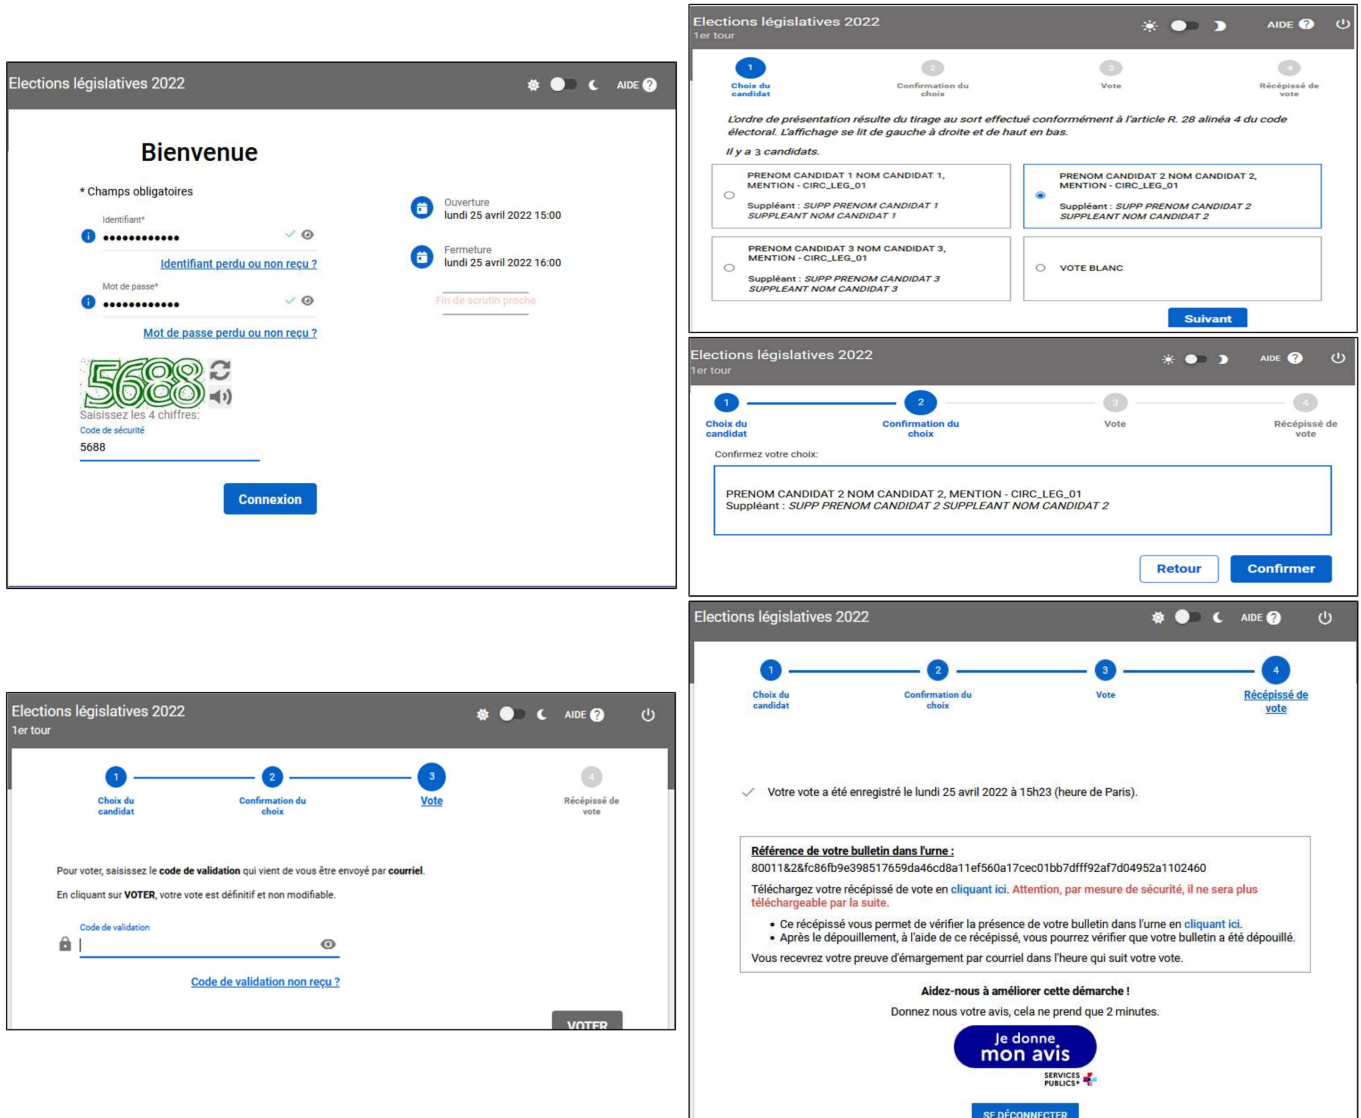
Elections législatives 2022

AIDE

Bienvenue

* Champs obligatoires

Identifiant*

••••••••••••

Identifiant perdu ou non reçu ?

Mot de passe*

••••••••••••

Mot de passe perdu ou non reçu ?

5688

Saisissez les 4 chiffres:

Code de sécurité

5688

Connexion

Ouverture
lundi 25 avril 2022 15:00

Fermeture
lundi 25 avril 2022 16:00

Fin de scrutin proche

Elections législatives 2022
1er tour

AIDE

1 Choix du candidat
2 Confirmation du choix
3 Vote
4 Récépissé de vote

L'ordre de présentation résulte du tirage au sort effectué conformément à l'article R. 28 alinéa 4 du code électoral. L'affichage se lit de gauche à droite et de haut en bas.

Il y a 3 candidats.

PRENOM CANDIDAT 1 NOM CANDIDAT 1, MENTION - CIRC_LEG_01
Suppléant : SUPP PRENOM CANDIDAT 1 SUPPLEANT NOM CANDIDAT 1

PRENOM CANDIDAT 2 NOM CANDIDAT 2, MENTION - CIRC_LEG_01
Suppléant : SUPP PRENOM CANDIDAT 2 SUPPLEANT NOM CANDIDAT 2

PRENOM CANDIDAT 3 NOM CANDIDAT 3, MENTION - CIRC_LEG_01
Suppléant : SUPP PRENOM CANDIDAT 3 SUPPLEANT NOM CANDIDAT 3

VOTE BLANC

Suivant

Elections législatives 2022
1er tour

AIDE

1 Choix du candidat
2 Confirmation du choix
3 Vote
4 Récépissé de vote

Confirmez votre choix:

PRENOM CANDIDAT 2 NOM CANDIDAT 2, MENTION - CIRC_LEG_01
Suppléant : SUPP PRENOM CANDIDAT 2 SUPPLEANT NOM CANDIDAT 2

Retour
Confirmer

Elections législatives 2022
1er tour

AIDE

1 Choix du candidat
2 Confirmation du choix
3 Vote
4 Récépissé de vote

Pour voter, saisissez le code de validation qui vient de vous être envoyé par courriel.

En cliquant sur VOTER, votre vote est définitif et non modifiable.

Code de validation

Code de validation non reçu ?

VOTER

Elections législatives 2022

AIDE

1 Choix du candidat
2 Confirmation du choix
3 Vote
4 Récépissé de vote

Votre vote a été enregistré le lundi 25 avril 2022 à 15h23 (heure de Paris).

Référence de votre bulletin dans l'urne :
80011&2&fc86fb9e398517659da46cd8a11ef560a17cec01bb7dfff92af7d04952a1102460

Téléchargez votre récépissé de vote en cliquant ici. Attention, par mesure de sécurité, il ne sera plus téléchargeable par la suite.

• Ce récépissé vous permet de vérifier la présence de votre bulletin dans l'urne en cliquant ici.
• Après le dépouillement, à l'aide de ce récépissé, vous pourrez vérifier que votre bulletin a été dépouillé.

Vous recevrez votre preuve d'émargement par courriel dans l'heure qui suit votre vote.

Aidez-nous à améliorer cette démarche !

Donnez nous votre avis, cela ne prend que 2 minutes.

Je donne mon avis
SERVICES PUBLICS+

SE DÉCONNECTER